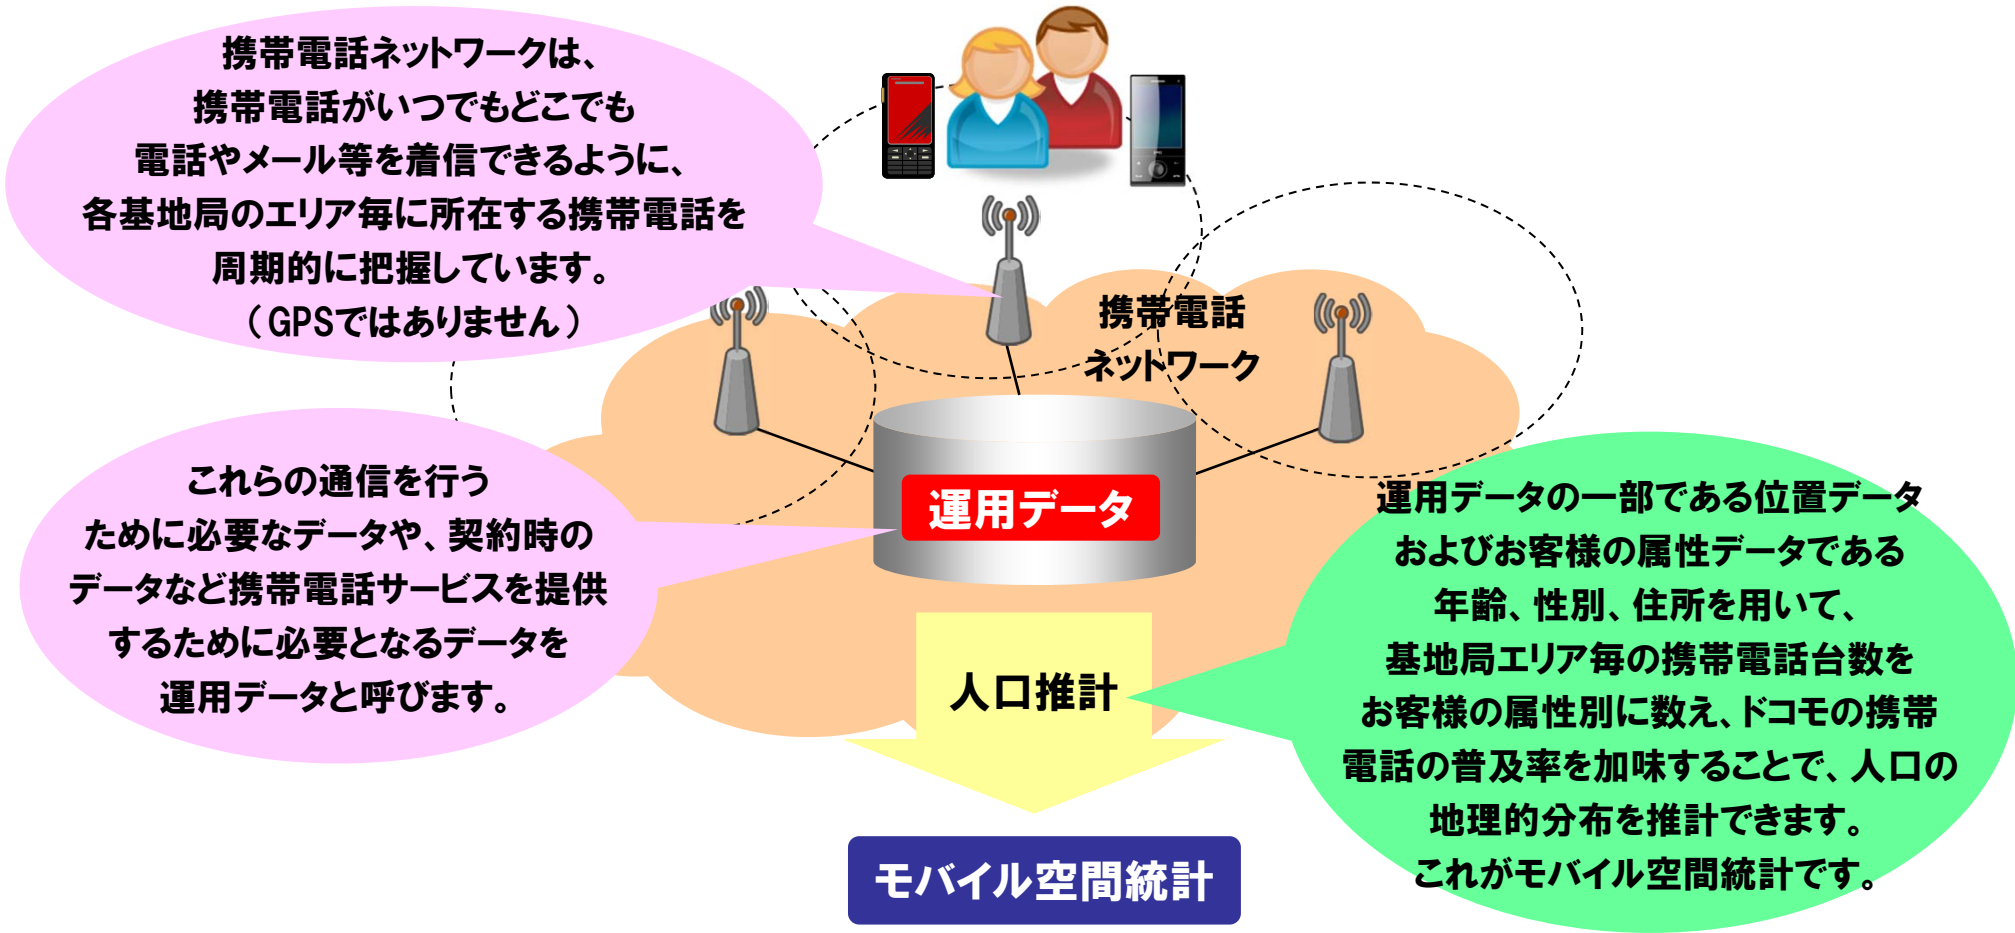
携帯電話ネットワークは、
携帯電話がいつでもどこでも
電話やメール等を着信できるように、
各基地局のエリア毎に所在する携帯電話を
周期的に把握しています。
（GPSではありません）

携帯電話
ネットワーク

これらの通信を行う
ために必要なデータや、契約時の
データなど携帯電話サービスを提供
するために必要となるデータを
運用データと呼びます。

運用データ

運用データの一部である位置データ
およびお客様の属性データである
年齢、性別、住所を用いて、
基地局エリア毎の携帯電話台数を
お客様の属性別に数え、ドコモの携帯
電話の普及率を加味することで、人口の
地理的分布を推計できます。
これがモバイル空間統計です。

人口推計

モバイル空間統計